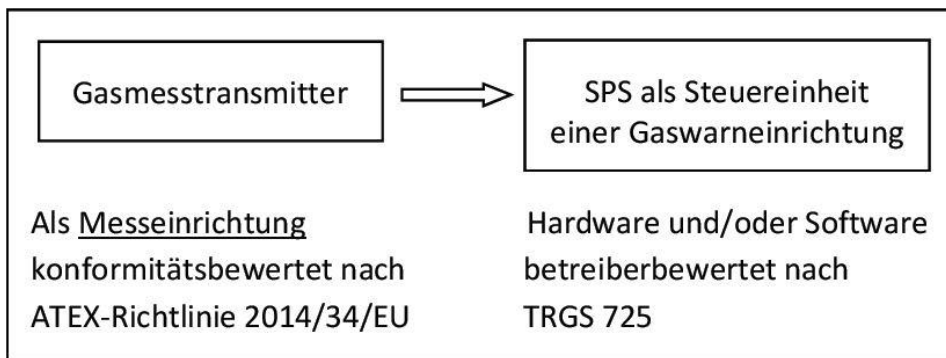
Gasmesstransmitter

SPS als Steuereinheit einer Gaswarneinrichtung

Als Messeinrichtung konformitätsbewertet nach ATEX-Richtlinie 2014/34/EU

Hardware und/oder Software betreiberbewertet nach TRGS 725